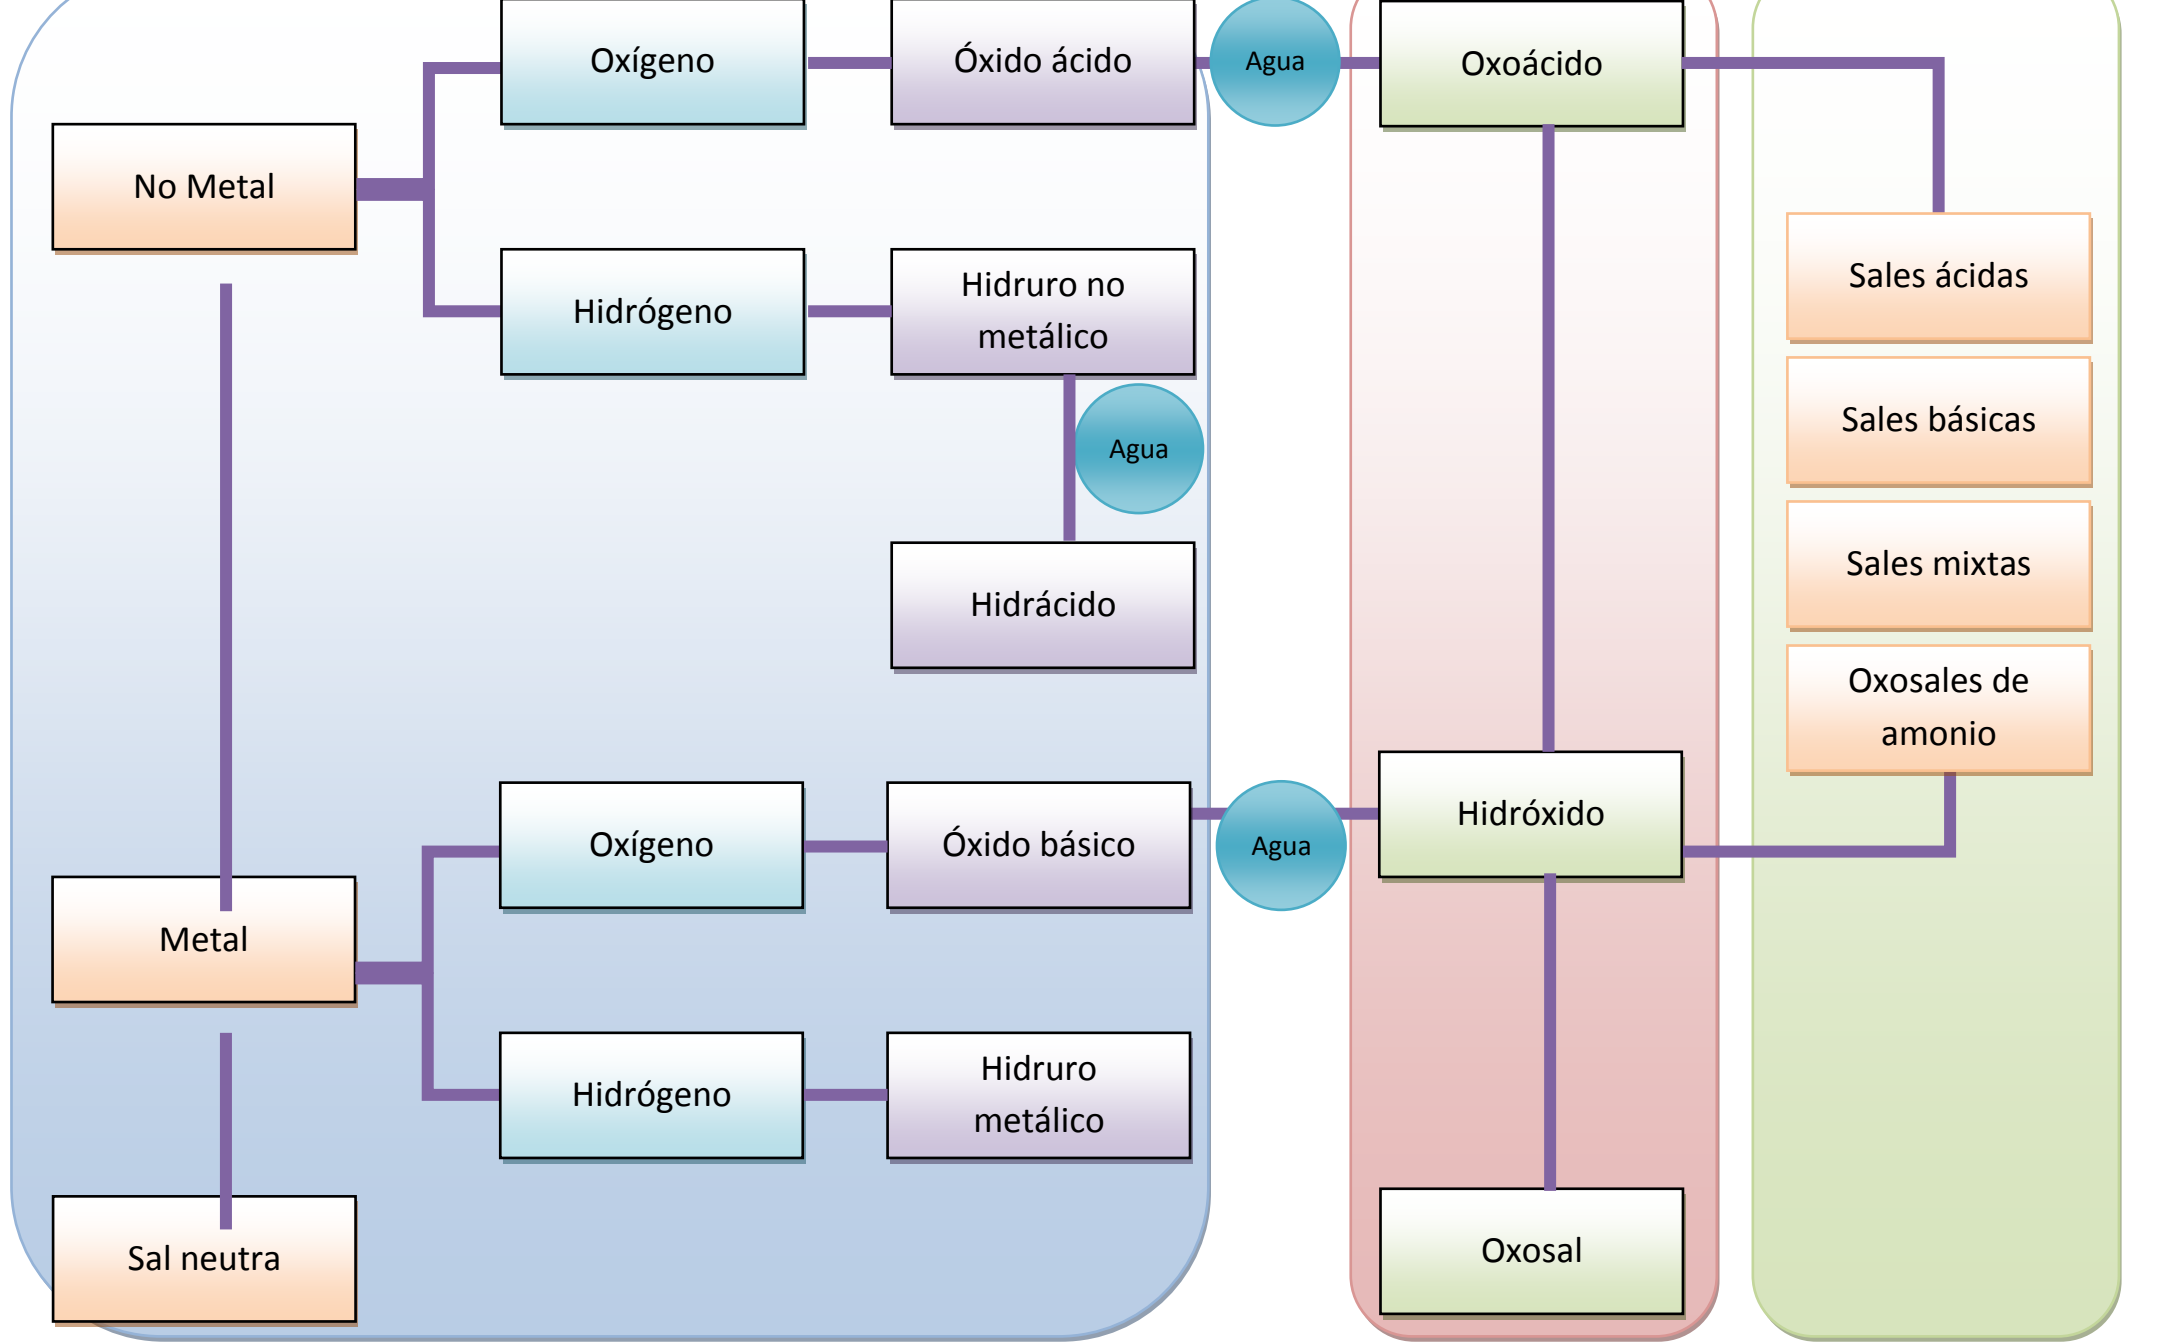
Oxígeno

Óxido ácido

Agua

Oxoácido

No Metal

Hidrógeno

Hidruro no metálico

Agua

Hidrácido

Sales ácidas

Sales básicas

Sales mixtas

Oxosales de amonio

Oxígeno

Óxido básico

Agua

Hidróxido

Metal

Hidrógeno

Hidruro metálico

Sal neutra

Oxosal